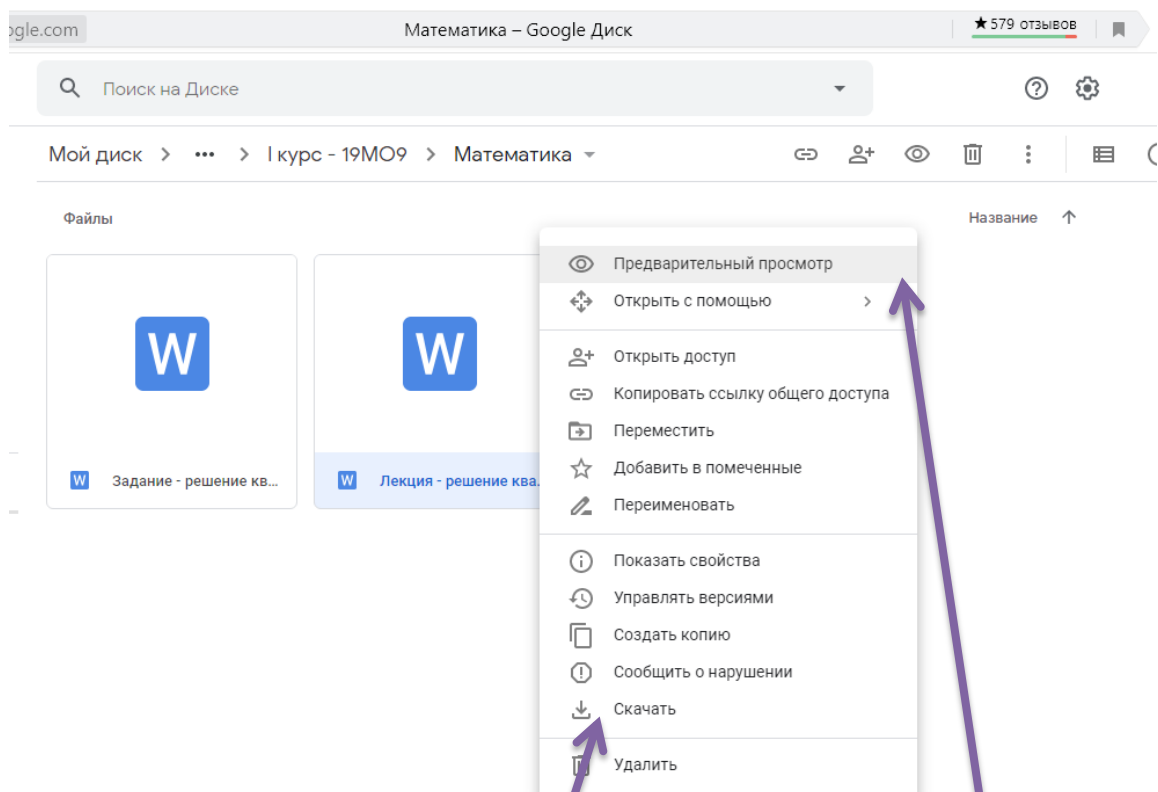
ogle.com

Математика – Google Диск

★ 579 отзывов

Поиск на Диске

Мой диск > ••• > I курс - 19МО9 > Математика

Файлы

Название ↑

W

Задание - решение кв...

W

Лекция - решение ква...

Предварительный просмотр

Открыть с помощью >

Открыть доступ

Копировать ссылку общего доступа

Переместить

Добавить в помеченные

Переименовать

Показать свойства

Управлять версиями

Создать копию

Сообщить о нарушении

Скачать

Удалить